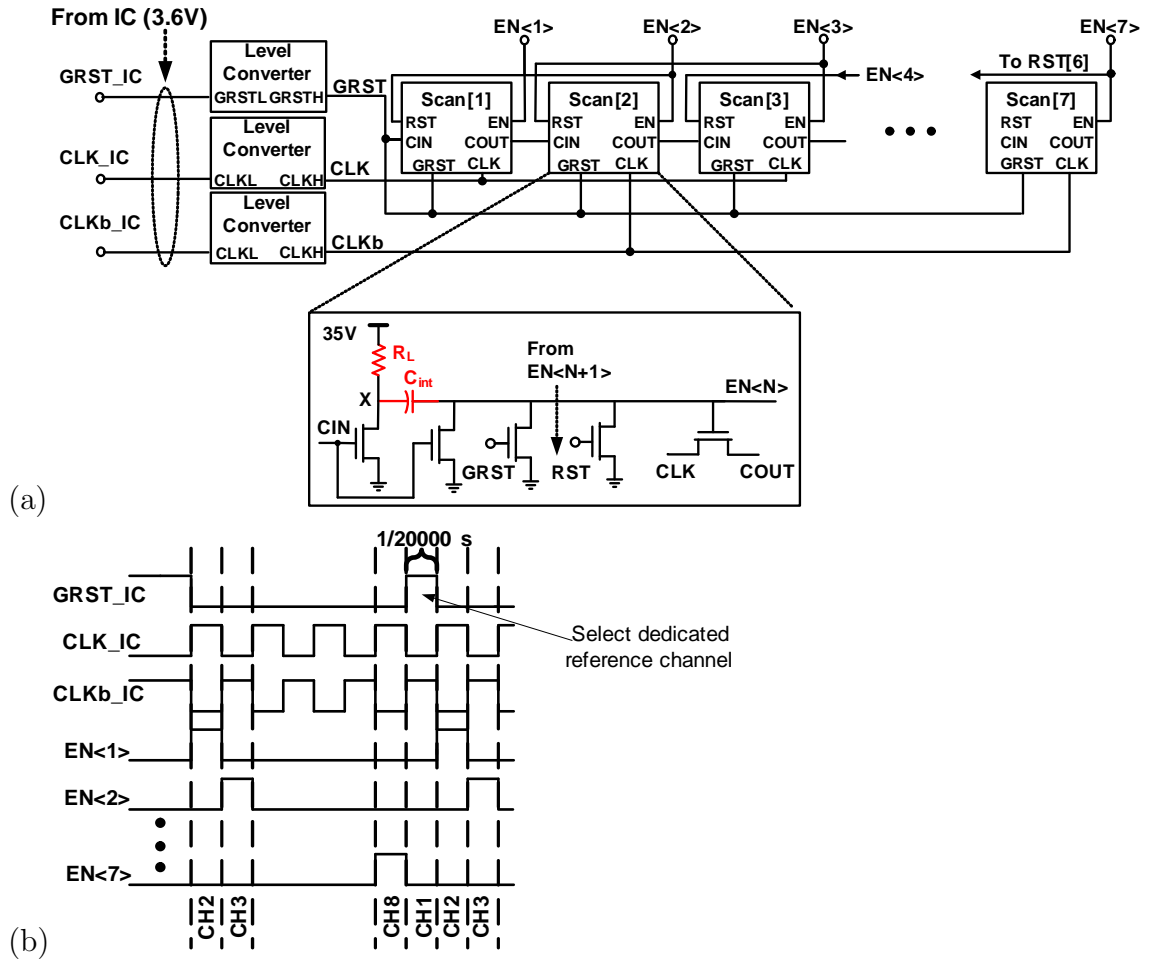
From IC (3.6V)

EN<1> EN<2> EN<3> EN<7>

EN<4> To RST[6]

GRST_IC

Level Converter GRSTL GRSTH

GRST

Scan[1] RST EN CIN COUT GRST CLK

Scan[2] RST EN CIN COUT GRST CLK

Scan[3] RST EN CIN COUT GRST CLK

Scan[7] RST EN CIN COUT GRST CLK

CLK_IC

Level Converter CLKL CLKH

CLK

CLKb_IC

Level Converter CLKL CLKH

CLKb

35V

$R_L$

$C_{int}$

From EN<N+1>

EN<N>

X

CIN

GRST

RST

CLK

COUT

(a)

1/20000 s

GRST_IC

Select dedicated reference channel

CLK_IC

CLKb_IC

EN<1>

EN<2>

EN<7>

CH2 CH3 CH8 CH1 CH2 CH3

(b)